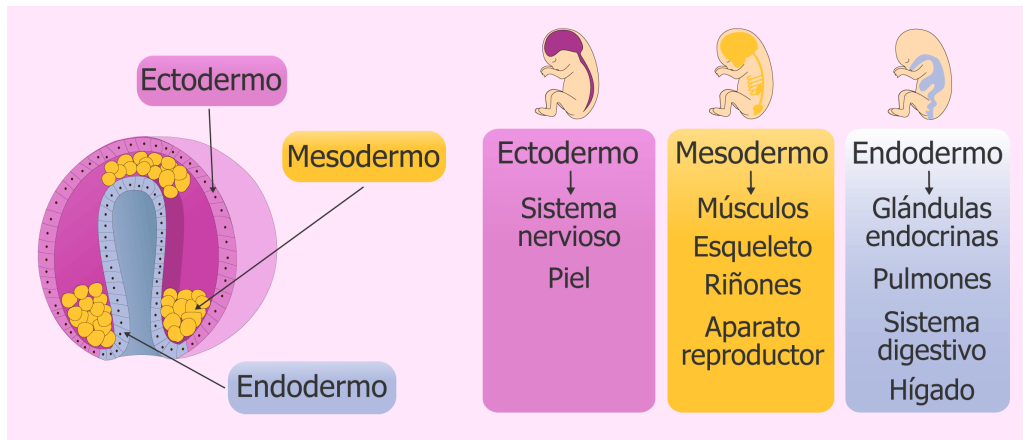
Ectodermo

Mesodermo

Endodermo

Ectodermo
↓
Sistema nervioso

Piel

Mesodermo
↓
Músculos

Esqueleto

Riñones

Aparato reproductor

Endodermo
↓
Glándulas endocrinas

Pulmones

Sistema digestivo

Hígado